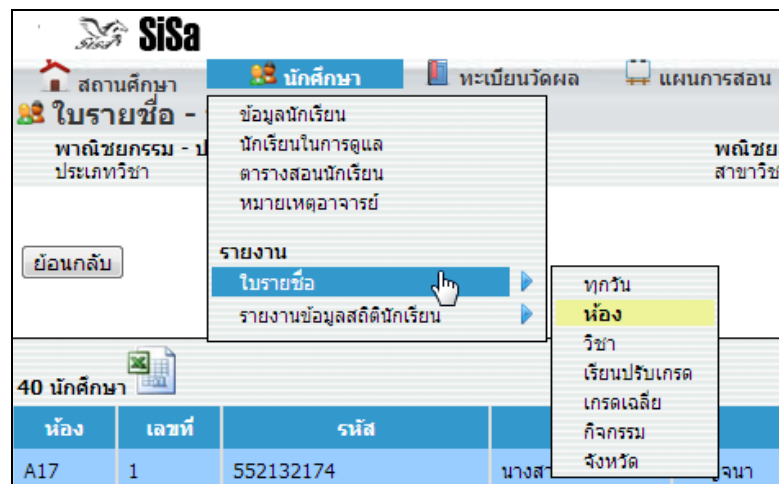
SiSa SiSa

สถานศึกษา นักศึกษา ทะเบียนวัดผล แผนการสอน

ใบรายชื่อ -

พาณิชยกรรม - ป
ประเภทวิชา

พณิชย
สาขาวิช

ย้อนกลับ

ข้อมูลนักเรียน
นักเรียนในการดูแล
ตารางสอนนักเรียน
หมายเหตุอาจารย์

รายงาน
ใบรายชื่อ
รายงานข้อมูลสถิตินักเรียน

ทุกวัน
ห้อง
วิชา
เรียนปรับเกรด
เกรดเฉลี่ย
กิจกรรม
จังหวัด

40 นักศึกษา

| ห้อง | เลขที่ | รหัส | | |
|---|---|---|---|---|
| A17 | 1 | 552132174 | นางสา | จนา |